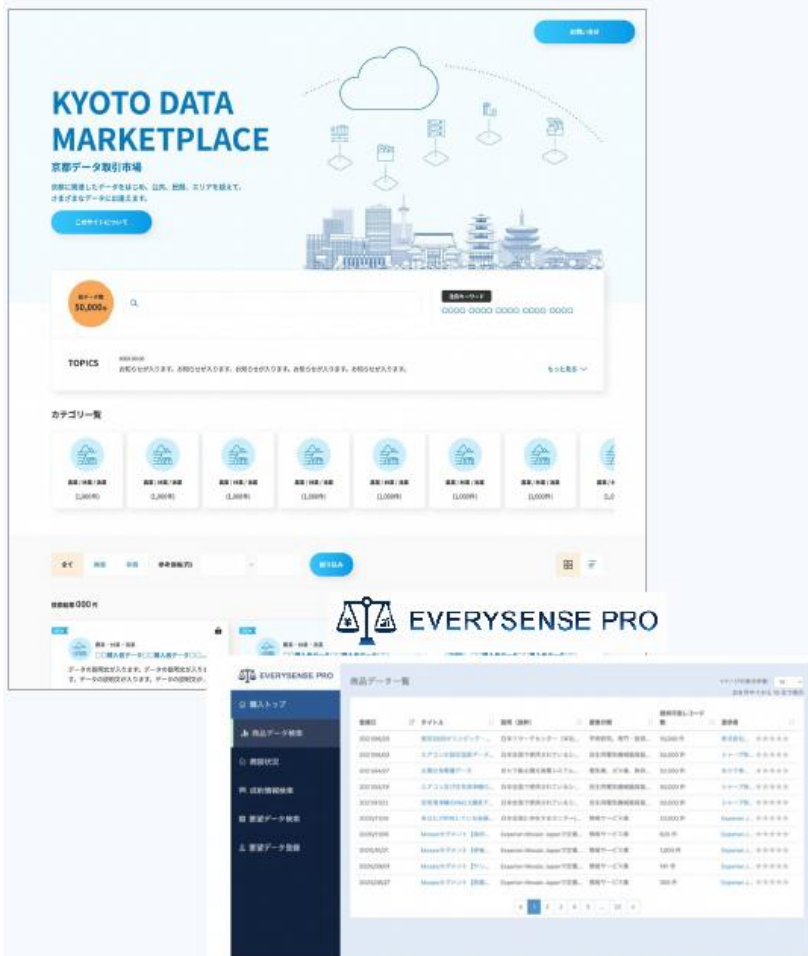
お問い合せ

KYOTO DATA MARKETPLACE

京都データ取引市場

京都に関連したデータをはじめ、業界、組織、エリアを超えて、さまざまなデータに出会えます。

このサイトについて

総データ数 50,000件

注目キーワード

○○○○ ○○○○ ○○○○ ○○○○ ○○○○

TOPICS

お知らせが入ります。お知らせが入ります。お知らせが入ります。お知らせが入ります。お知らせが入ります。

もっと見る

カテゴリ一覧

(1,000件) (1,000件) (1,000件) (1,000件) (1,000件) (1,000件) (1,000件)

全て 無料 有料 絞り込み

検索結果000件

データの説明文が入ります。データの説明文が入ります。データの説明文が入ります。

EVERYSENSE PRO

EVERYSENSE PRO

商品データ一覧

購入トップ

商品データ検索

購買状況

成約情報検索

要望データ検索

要望データ登録

登録日 | タイトル | 説明 (説明) | 提供分類 | 価格 | 提供者

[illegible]